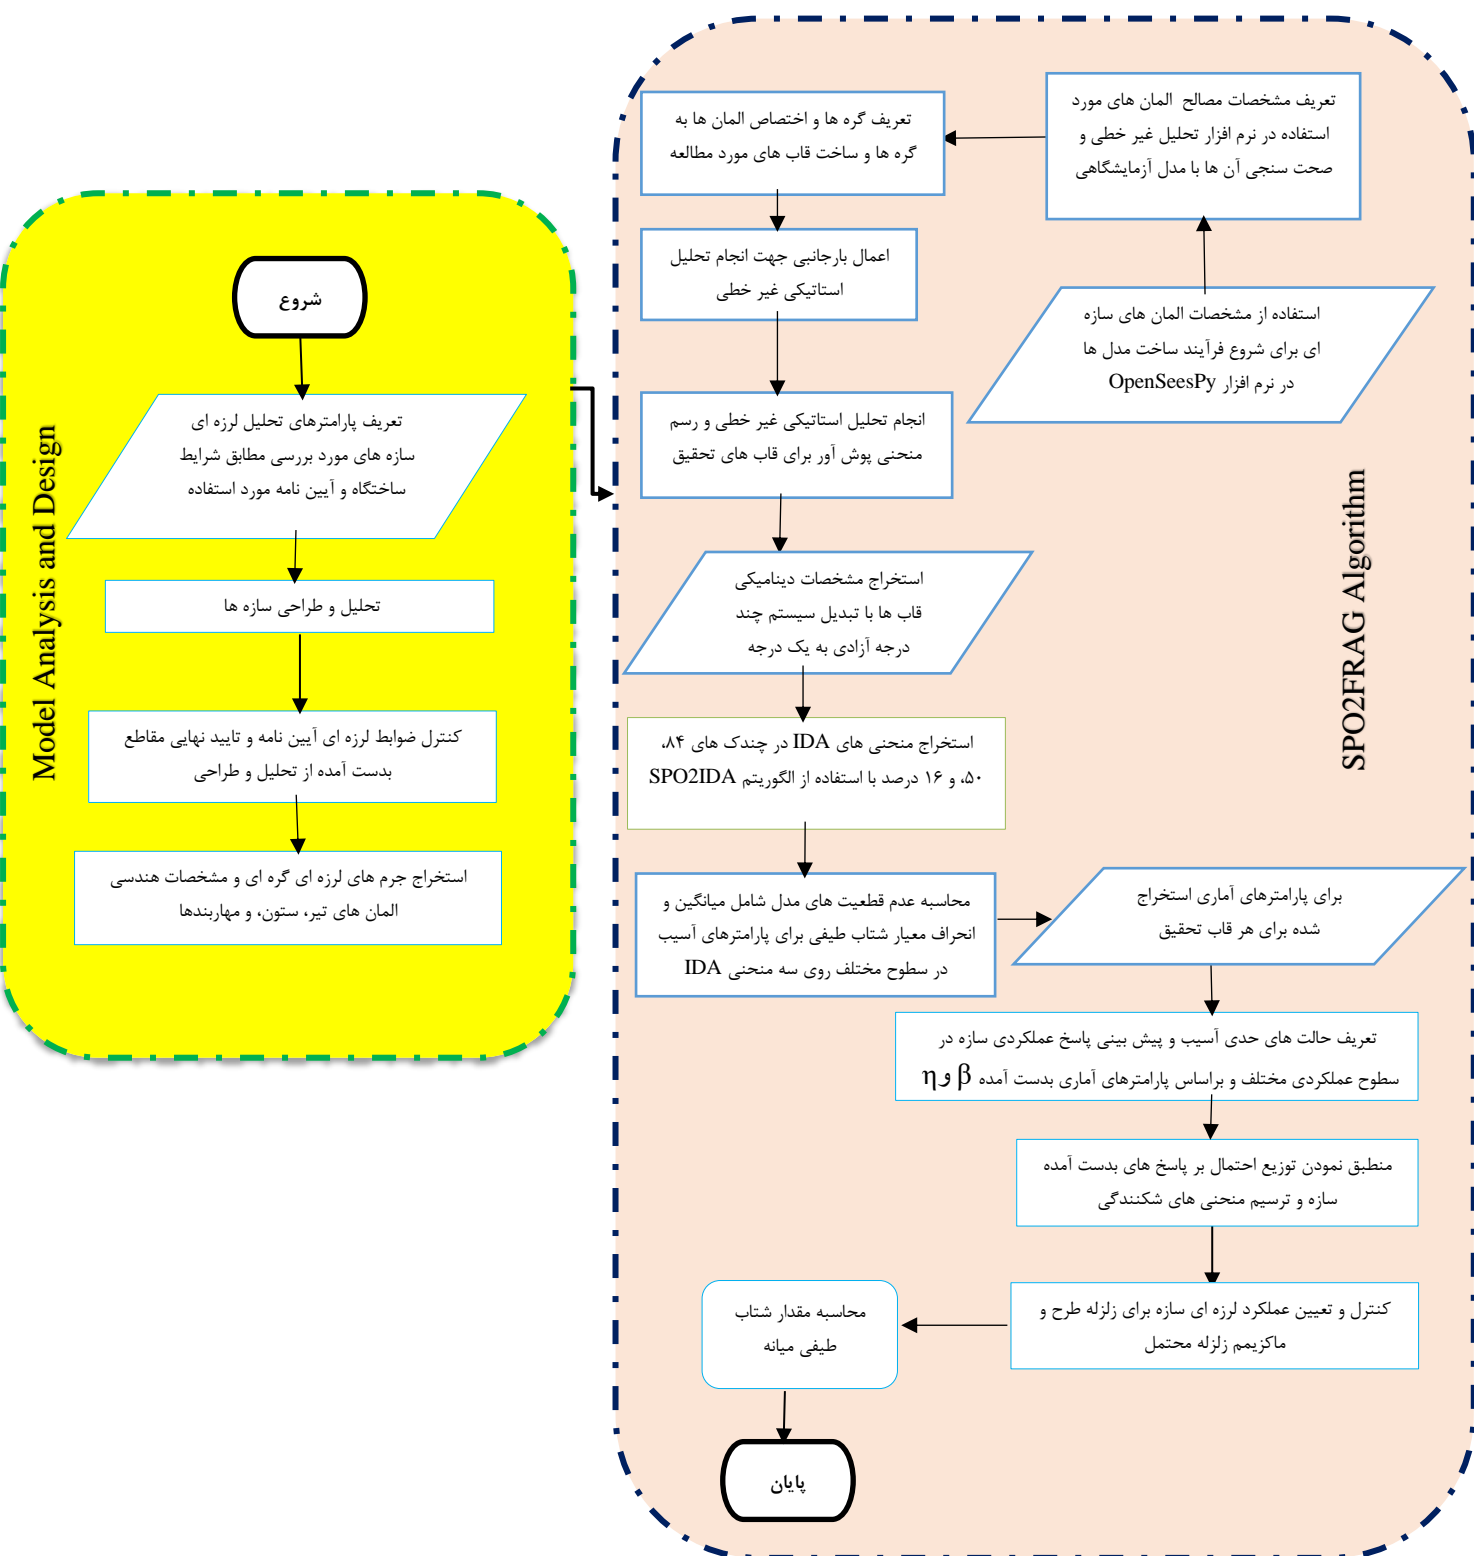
Model Analysis and Design

شروع

تعریف پارامترهای تحلیل لرزه ای سازه های مورد بررسی مطابق شرایط ساختگاه و آیین نامه مورد استفاده

تحلیل و طراحی سازه ها

کنترل ضوابط لرزه ای آیین نامه و تایید نهایی مقاطع بدست آمده از تحلیل و طراحی

استخراج جرم های لرزه ای گره ای و مشخصات هندسی المان های تیر، ستون، و مهاربندها

SPO2FRAG Algorithm

تعریف مشخصات مصالح المان های مورد استفاده در نرم افزار تحلیل غیر خطی و صحت سنجی آن ها با مدل آزمایشگاهی

تعریف گره ها و اختصاص المان ها به گره ها و ساخت قاب های مورد مطالعه

استفاده از مشخصات المان های سازه ای برای شروع فرآیند ساخت مدل ها در نرم افزار OpenSeesPy

اعمال بارجانبی جهت انجام تحلیل استاتیکی غیر خطی

انجام تحلیل استاتیکی غیر خطی و رسم منحنی پوش آور برای قاب های تحقیق

استخراج مشخصات دینامیکی قاب ها با تبدیل سیستم چند درجه آزادی به یک درجه

استخراج منحنی های IDA در چندک های ۸۴، ۵۰، و ۱۶ درصد با استفاده از الگوریتم SPO2IDA

محاسبه عدم قطعیت های مدل شامل میانگین و انحراف معیار شتاب طیفی برای پارامترهای آسیب در سطوح مختلف روی سه منحنی IDA

برای پارامترهای آماری استخراج شده برای هر قاب تحقیق

تعریف حالت های حدی آسیب و پیش بینی پاسخ عملکردی سازه در سطوح عملکردی مختلف و براساس پارامترهای آماری بدست آمده $\eta$ و $\beta$

منطبق نمودن توزیع احتمال بر پاسخ های بدست آمده سازه و ترسیم منحنی های شکنندگی

کنترل و تعیین عملکرد لرزه ای سازه برای زلزله طرح و ماکزیمم زلزله محتمل

محاسبه مقدار شتاب طیفی میانه

پایان